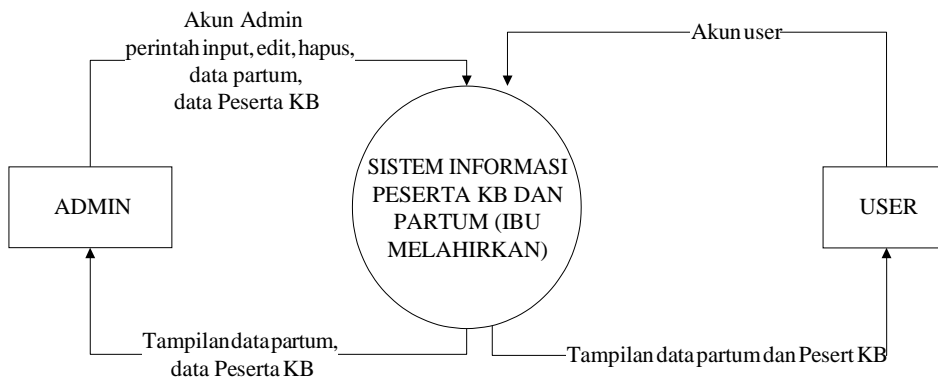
Akun Admin
perintah input, edit, hapus,
data partum,
data Peserta KB

Akun user

ADMIN

SISTEM INFORMASI PESERTA KB DAN PARTUM (IBU MELAHIRKAN)

USER

Tampilan data partum,
data Peserta KB

Tampilan data partum dan Pesert KB